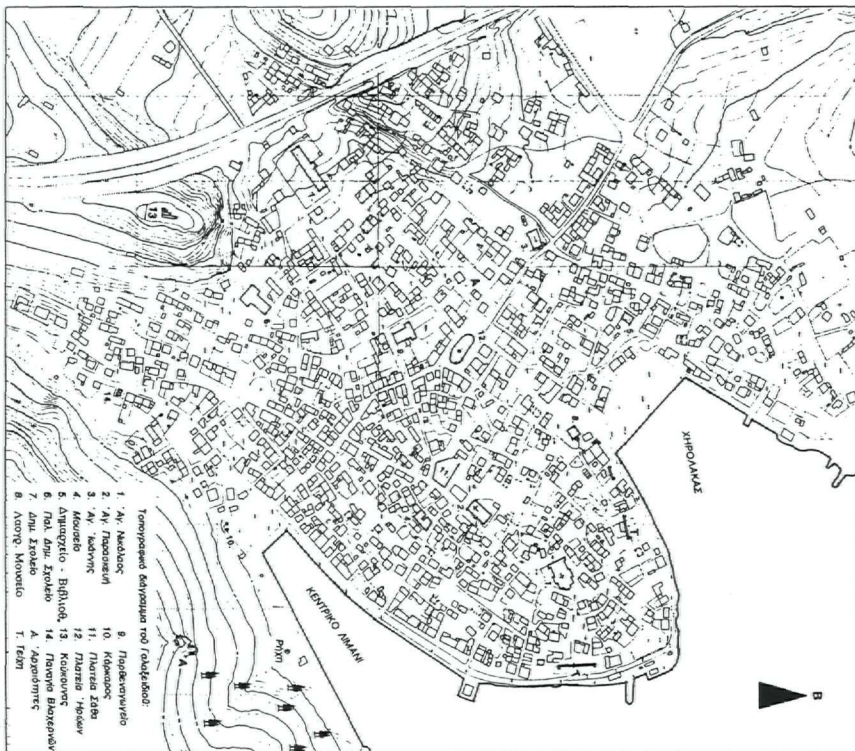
Τοπογραφικό διάγραμμα τοῦ Γαλαξειδιοῦ:

1. Ἁγ. Νικόλαος
2. Ἁγ. Παρασκευή
3. Ἁγ. Ἰωάννης
4. Μουσεῖο
5. Δημαρχεῖο - Βιβλιοθ.
6. Πολ. Δημ. Σχολεῖο
7. Δημ. Σχολεῖο
8. Λαογρ. Μουσεῖο
9. Παρθεναγωγεῖο
10. Κάρκαρος
11. Πλατεῖα Σάθα
12. Πλατεῖα Ἡρώων
13. Κουκουνᾶς
14. Παναγία Βλαχερνῶν
Α. Ἀρχαιότητες
Τ. Τείχη

ΚΕΝΤΡΙΚΟ ΛΙΜΑΝΙ
ΧΗΡΟΛΑΚΑΣ
Ρύμη
Β
16
13
Α